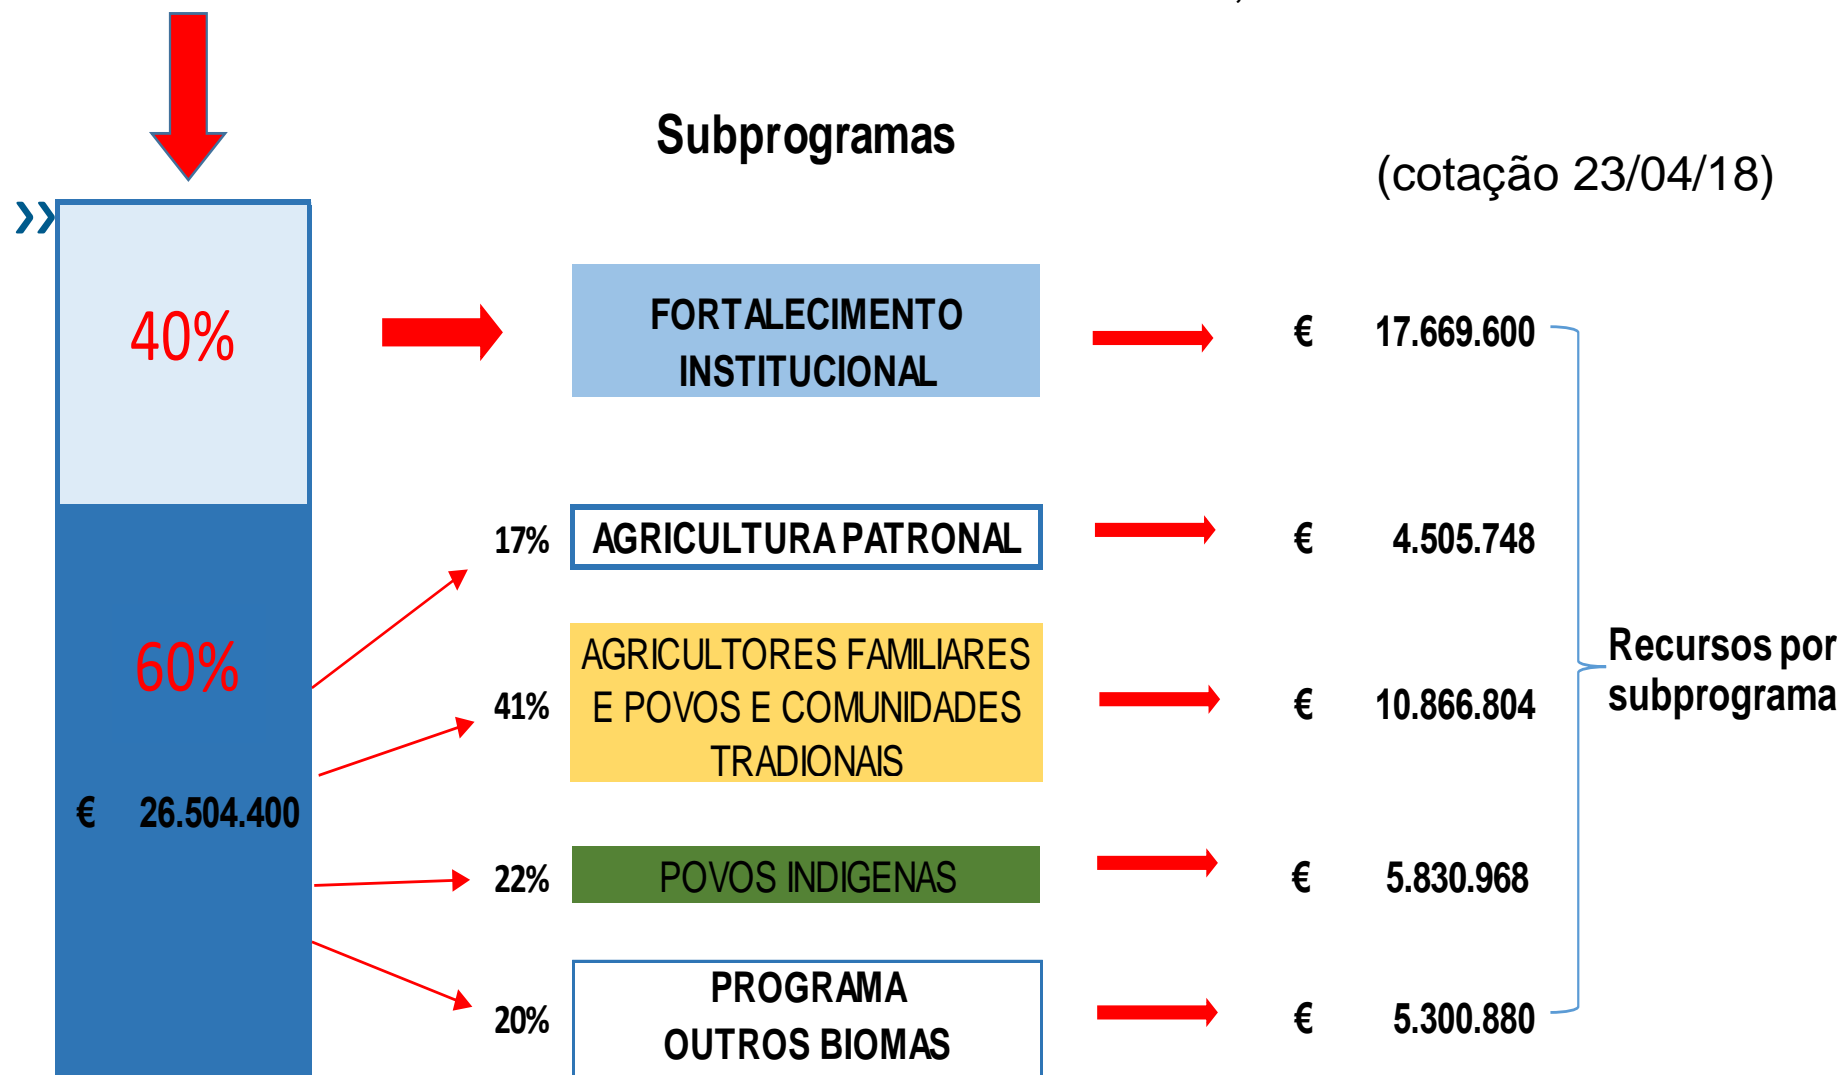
Subprogramas

(cotação 23/04/18)

40%

60%

€ 26.504.400

FORTALECIMENTO INSTITUCIONAL

€ 17.669.600

17% AGRICULTURA PATRONAL

€ 4.505.748

41% AGRICULTORES FAMILIARES E POVOS E COMUNIDADES TRADIONAIS

€ 10.866.804

22% POVOS INDIGENAS

€ 5.830.968

20% PROGRAMA OUTROS BIOMAS

€ 5.300.880

Recursos por subprograma